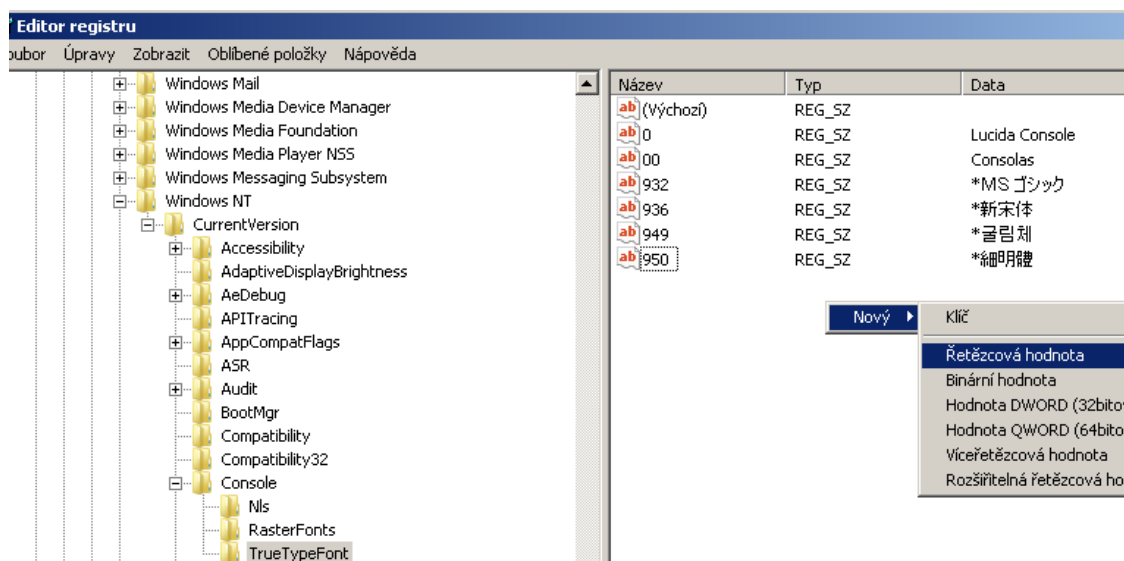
Editor registru

oubor Úpravy Zobrazit Oblíbené položky Nápověda

Windows Mail
Windows Media Device Manager
Windows Media Foundation
Windows Media Player NSS
Windows Messaging Subsystem
Windows NT
CurrentVersion
Accessibility
AdaptiveDisplayBrightness
AeDebug
APITracing
AppCompatFlags
ASR
Audit
BootMgr
Compatibility
Compatibility32
Console
Nls
RasterFonts
TrueTypeFont

| Název | Typ | Data |
|---|---|---|
| (Výchozí) | REG_SZ | |
| 0 | REG_SZ | Lucida Console |
| 00 | REG_SZ | Consolas |
| 932 | REG_SZ | *MS ゴシック |
| 936 | REG_SZ | *新宋体 |
| 949 | REG_SZ | *굴림체 |
| 950 | REG_SZ | *細明體 |

Nový
Klíč
Řetězcová hodnota
Binární hodnota
Hodnota DWORD (32bito
Hodnota QWORD (64bito
Víceřetězcová hodnota
Rozšiřitelná řetězcová ho